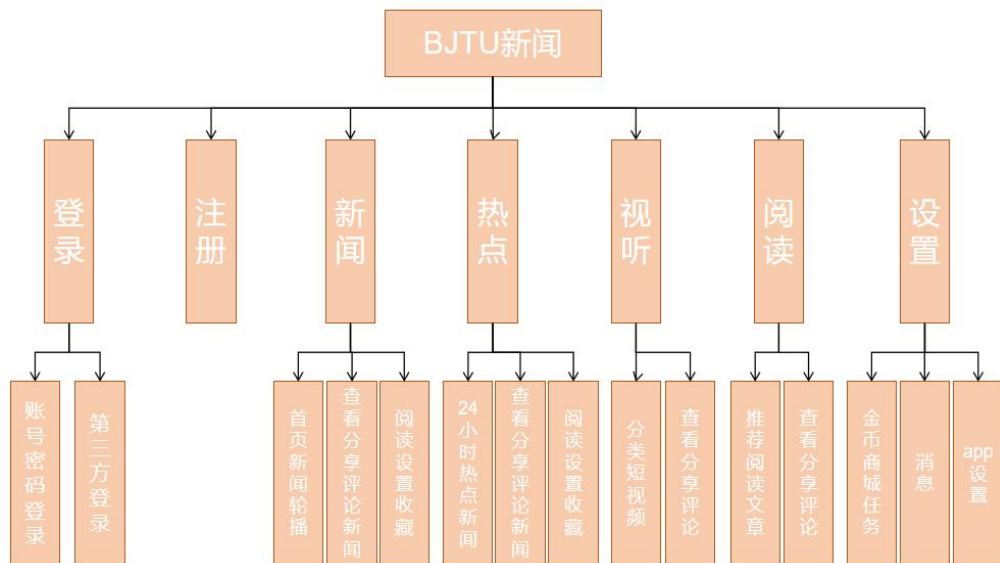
BJTU新闻

登录

注册

新闻

热点

视听

阅读

设置

账号密码登录

第三方登录

首页新闻轮播

查看分享评论新闻

阅读设置收藏

24小时热点新闻

查看分享评论新闻

阅读设置收藏

分类短视频

查看分享评论

推荐阅读文章

查看分享评论

金币商城任务

消息

app设置